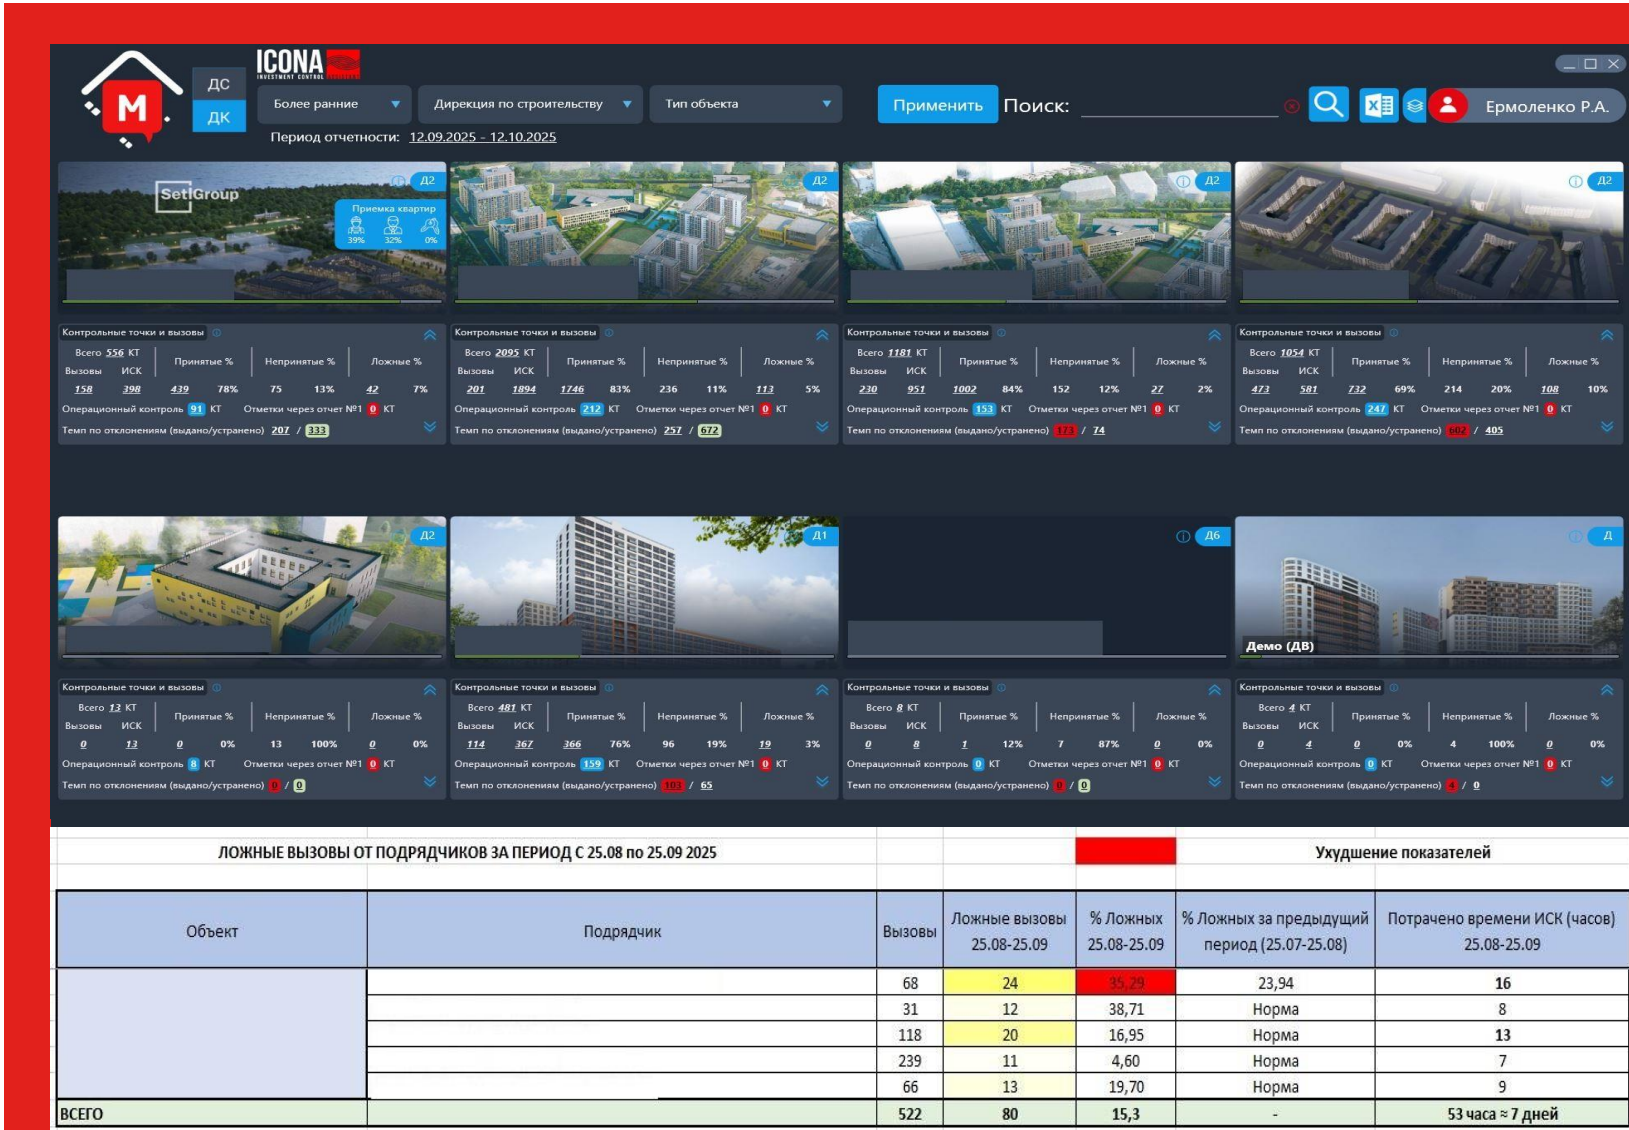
ДС
ДК
ICONA INVESTMENT CONTROL
Более ранние
Дирекция по строительству
Тип объекта
Применить
Поиск:
Ермоленко Р.А.
Период отчетности: 12.09.2025 - 12.10.2025

SetlGroup
Д2
Приемка квартир
39% 32% 0%

Д2
Д2
Д2

Контрольные точки и вызовы
Всего 556 КТ
Вызовы ИСК
Принятые % Непринятые % Ложные %
158 398 439 78% 75 13% 42 7%
Операционный контроль 91 КТ Отметки через отчет №1 0 КТ
Темп по отклонениям (выдано/устранено) 207 / 333

Контрольные точки и вызовы
Всего 2095 КТ
Вызовы ИСК
Принятые % Непринятые % Ложные %
201 1894 1746 83% 236 11% 113 5%
Операционный контроль 212 КТ Отметки через отчет №1 0 КТ
Темп по отклонениям (выдано/устранено) 257 / 672

Контрольные точки и вызовы
Всего 1181 КТ
Вызовы ИСК
Принятые % Непринятые % Ложные %
230 951 1002 84% 152 12% 27 2%
Операционный контроль 153 КТ Отметки через отчет №1 0 КТ
Темп по отклонениям (выдано/устранено) 173 / 74

Контрольные точки и вызовы
Всего 1054 КТ
Вызовы ИСК
Принятые % Непринятые % Ложные %
473 581 732 69% 214 20% 108 10%
Операционный контроль 247 КТ Отметки через отчет №1 0 КТ
Темп по отклонениям (выдано/устранено) 602 / 405

Д2
Д1
Д6
Д
Демо (ДВ)

Контрольные точки и вызовы
Всего 13 КТ
Вызовы ИСК
Принятые % Непринятые % Ложные %
0 13 0 0% 13 100% 0 0%
Операционный контроль 8 КТ Отметки через отчет №1 0 КТ
Темп по отклонениям (выдано/устранено) 0 / 0

Контрольные точки и вызовы
Всего 481 КТ
Вызовы ИСК
Принятые % Непринятые % Ложные %
114 367 366 76% 96 19% 19 3%
Операционный контроль 159 КТ Отметки через отчет №1 0 КТ
Темп по отклонениям (выдано/устранено) 103 / 65

Контрольные точки и вызовы
Всего 8 КТ
Вызовы ИСК
Принятые % Непринятые % Ложные %
0 8 1 12% 7 87% 0 0%
Операционный контроль 0 КТ Отметки через отчет №1 0 КТ
Темп по отклонениям (выдано/устранено) 0 / 0

Контрольные точки и вызовы
Всего 4 КТ
Вызовы ИСК
Принятые % Непринятые % Ложные %
0 4 0 0% 4 100% 0 0%
Операционный контроль 0 КТ Отметки через отчет №1 0 КТ
Темп по отклонениям (выдано/устранено) 4 / 0

ЛОЖНЫЕ ВЫЗОВЫ ОТ ПОДРЯДЧИКОВ ЗА ПЕРИОД С 25.08 по 25.09 2025
Ухудшение показателей

| Объект | Подрядчик | Вызовы | Ложные вызовы 25.08-25.09 | % Ложных 25.08-25.09 | % Ложных за предыдущий период (25.07-25.08) | Потрачено времени ИСК (часов) 25.08-25.09 |
|---|---|---|---|---|---|---|
| | | 68 | 24 | 35,29 | 23,94 | 16 |
| | | 31 | 12 | 38,71 | Норма | 8 |
| | | 118 | 20 | 16,95 | Норма | 13 |
| | | 239 | 11 | 4,60 | Норма | 7 |
| | | 66 | 13 | 19,70 | Норма | 9 |
| ВСЕГО | | 522 | 80 | 15,3 | - | 53 часа ≈ 7 дней |